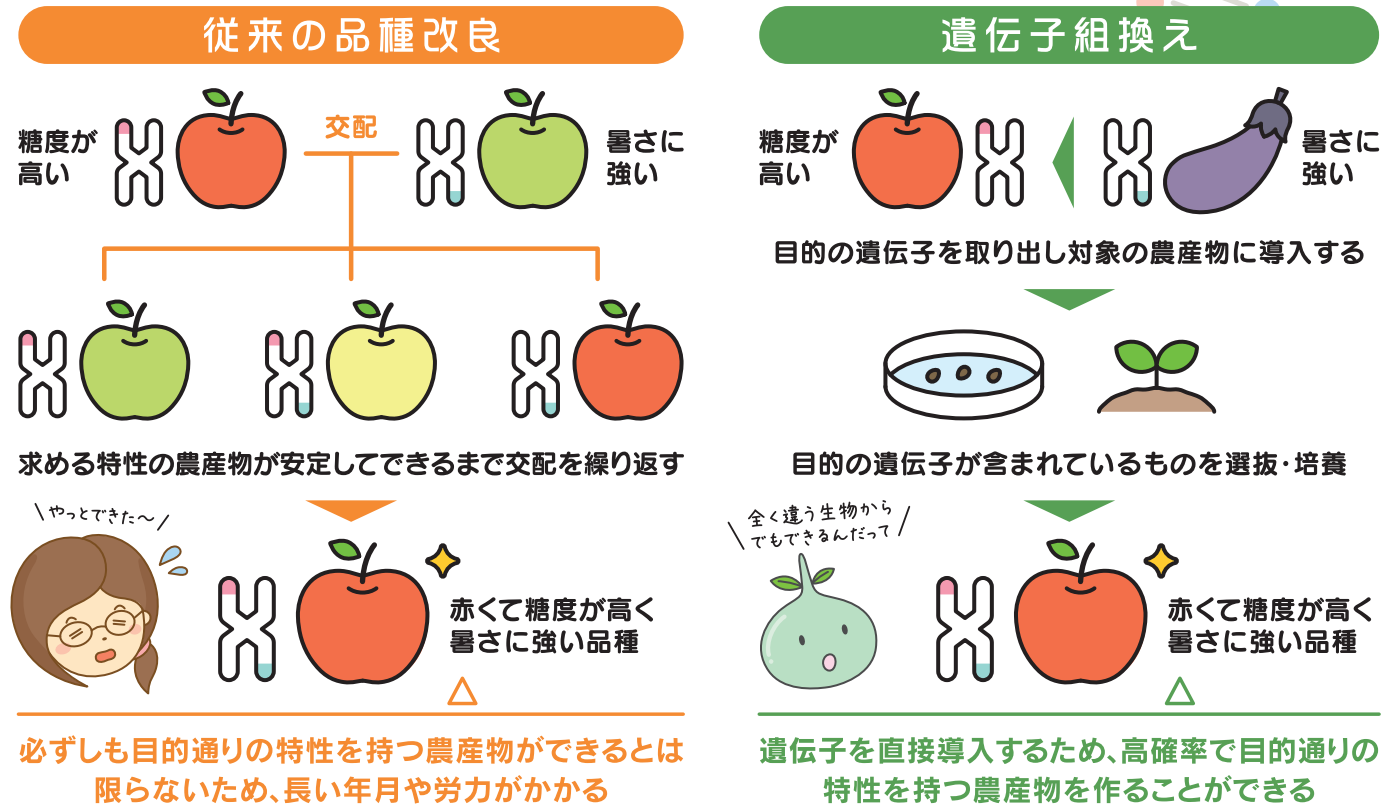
従来の品種改良

糖度が高い

交配

暑さに強い

求める特性の農産物が安定してできるまで交配を繰り返す

やっとできた〜

赤くて糖度が高く暑さに強い品種

△

必ずしも目的通りの特性を持つ農産物ができるとは限らないため、長い年月や労力がかかる

遺伝子組換え

糖度が高い

暑さに強い

目的の遺伝子を取り出し対象の農産物に導入する

目的の遺伝子が含まれているものを選抜・培養

全く違う生物からでもできるんだって

赤くて糖度が高く暑さに強い品種

△

遺伝子を直接導入するため、高確率で目的通りの特性を持つ農産物を作ることができる